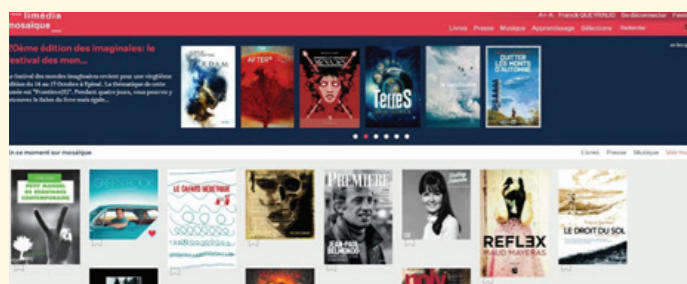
lismédia mosaïque

A+ A- Franck QUEYRAUD Se déconnecter Favo

Livres Presse Musique Apprentissage Sélections Rechercher

20ème édition des imaginales: le festival des mon...

Le festival des mondes imaginaires revient pour une vingtième édition du 14 au 17 Octobre à Epinal. La thématique de cette année est "Frontière(s)". Pendant quatre jours, vous pourrez y retrouver le Salon du livre mais égale...

AFTER

Terres

QUITTER LES MONTS D'AUTOMNE

En ce moment sur mosaïque

Livres Presse Musique Voir tout

PETIT MANUEL DE RÉSISTANCE CONTEMPORAINE

GREEN BOOK

LE CAHIER HÉBERGE

PREMIERE

JEAN-PAUL BELMONDO

REFLEX
MAUD MAYERAS

LE DROIT DU SOL